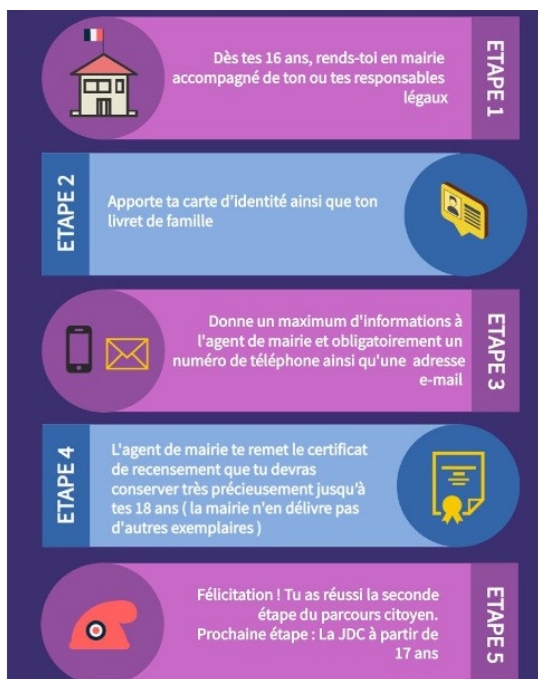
Dès tes 16 ans, rends-toi en mairie accompagné de ton ou tes responsables légaux

ETAPE 1

ETAPE 2

Apporte ta carte d'identité ainsi que ton livret de famille

Donne un maximum d'informations à l'agent de mairie et obligatoirement un numéro de téléphone ainsi qu'une adresse e-mail

ETAPE 3

ETAPE 4

L'agent de mairie te remet le certificat de recensement que tu devras conserver très précieusement jusqu'à tes 18 ans ( la mairie n'en délivre pas d'autres exemplaires )

Félicitation ! Tu as réussi la seconde étape du parcours citoyen. Prochaine étape : La JDC à partir de 17 ans

ETAPE 5